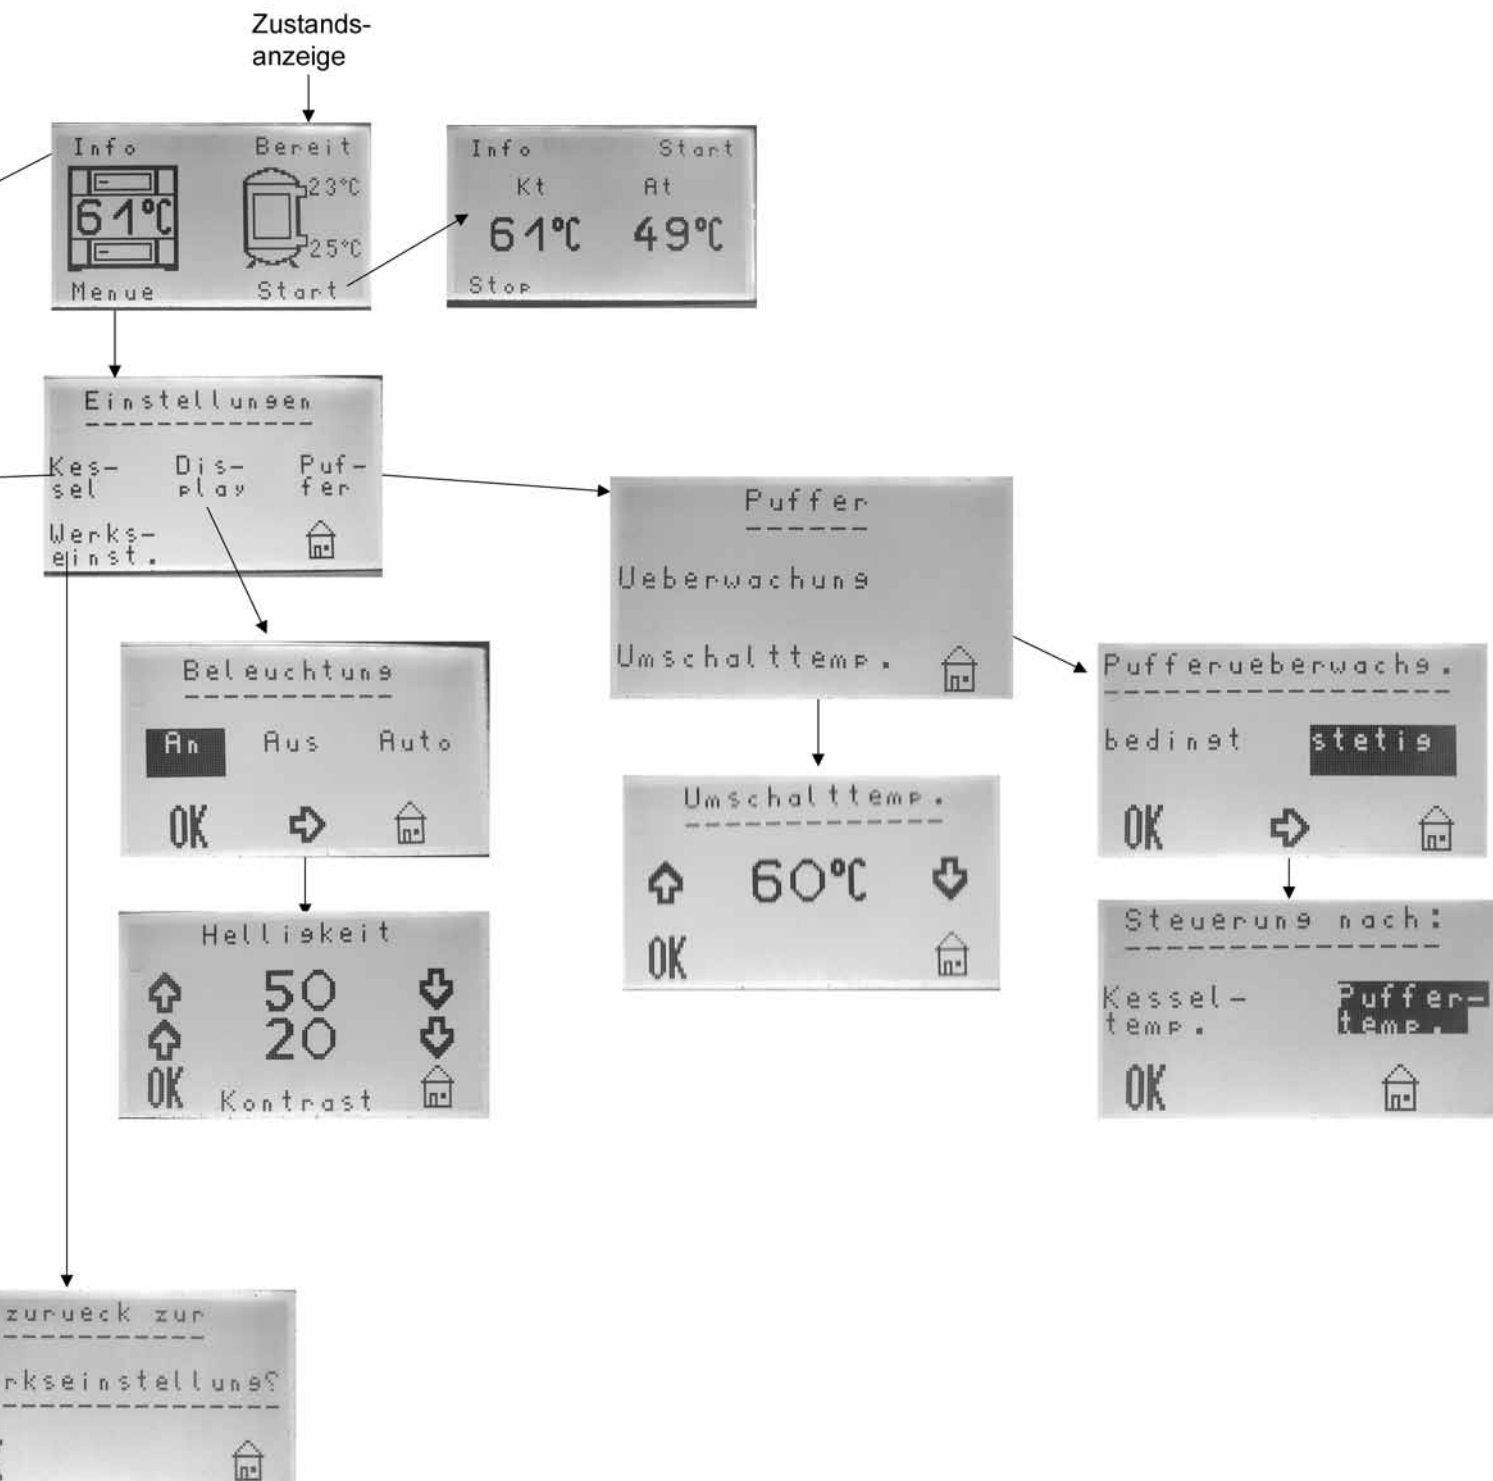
Zustandsanzeige

Info Bereit
61°C
23°C
25°C
Menue Start

Info Start
Kt At
61°C 49°C
Stop

Einstellungen

Kessel Display Puffer
Werkseinst.

Puffer

Ueberwachung

Umschalttemp.

Beleuchtung

An Aus Auto

OK

Helligkeit

50
20
OK Kontrast

Umschalttemp.

60°C
OK

Pufferueberwachg.

bedingt stetig

OK

Steuerung nach:

Kesseltemp. Puffertemp.

OK

zurueck zur

rkseinstellung?